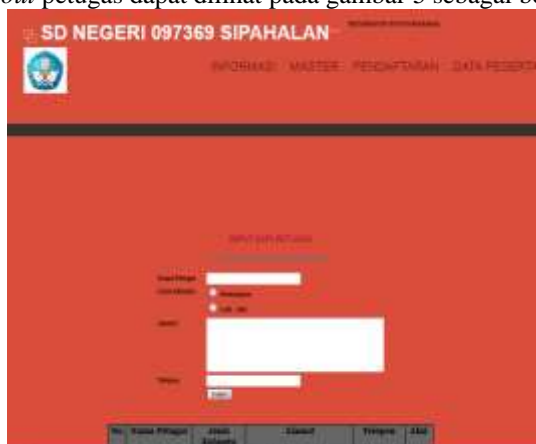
out petugas dapat dilihat pada gambar 5 sebagai be

SD NEGERI 097369 SIPAHALAN

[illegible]

INFORMASI MASTER PENDAFTARAN DATA PESERTA

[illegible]

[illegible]

Nama Petugas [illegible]
Jenis Kelamin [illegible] Perempuan
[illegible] Laki - laki
Alamat
Telepon
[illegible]

| No | Nama Petugas | Jenis Kelamin | Alamat | Telepon | Aksi |
|---|---|---|---|---|---|